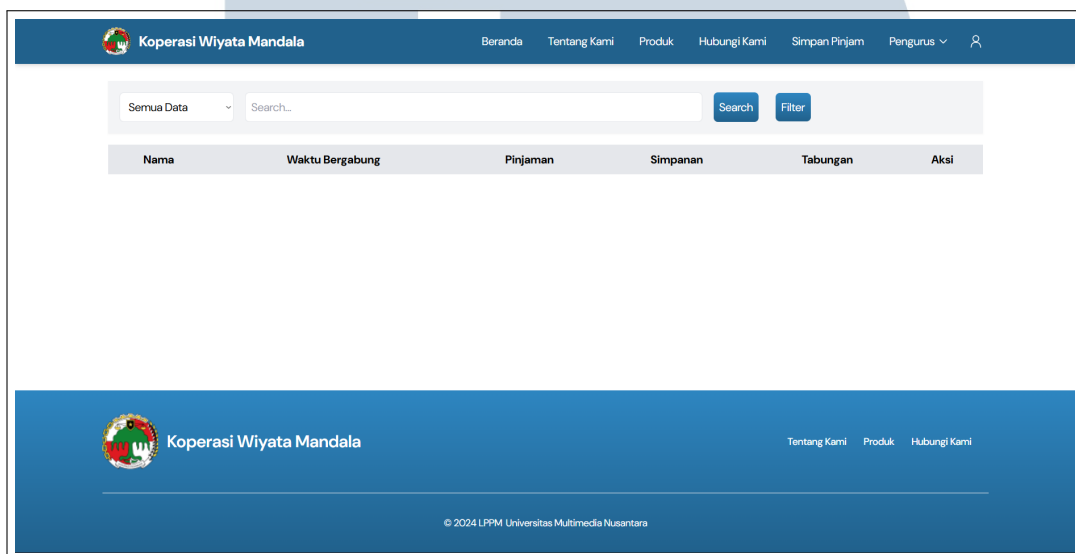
Koperasi Wiyata Mandala

Beranda Tentang Kami Produk Hubungi Kami Simpan Pinjam Pengurus

Semua Data

Search...

Search

Filter

| Nama | Waktu Bergabung | Pinjaman | Simpanan | Tabungan | Aksi |
|---|---|---|---|---|---|

Koperasi Wiyata Mandala

Tentang Kami Produk Hubungi Kami

© 2024 LPPM Universitas Multimedia Nusantara